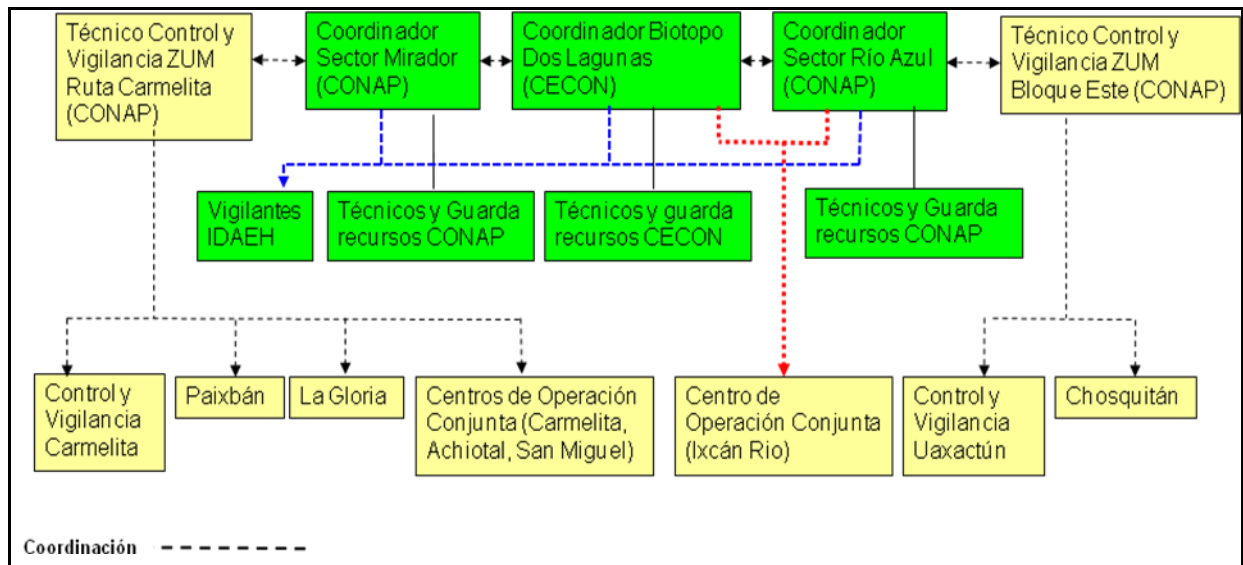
Técnico Control y Vigilancia ZUM Ruta Carmelita (CONAP)

Coordinador Sector Mirador (CONAP)

Coordinador Biotopo Dos Lagunas (CECON)

Coordinador Sector Río Azul (CONAP)

Técnico Control y Vigilancia ZUM Bloque Este (CONAP)

Vigilantes IDAEH

Técnicos y Guarda recursos CONAP

Técnicos y guarda recursos CECON

Técnicos y Guarda recursos CONAP

Control y Vigilancia Carmelita

Paixbán

La Gloria

Centros de Operación Conjunta (Carmelita, Achiotal, San Miguel)

Centro de Operación Conjunta (Ixcán Rio)

Control y Vigilancia Uaxactún

Chosquitán

Coordinación